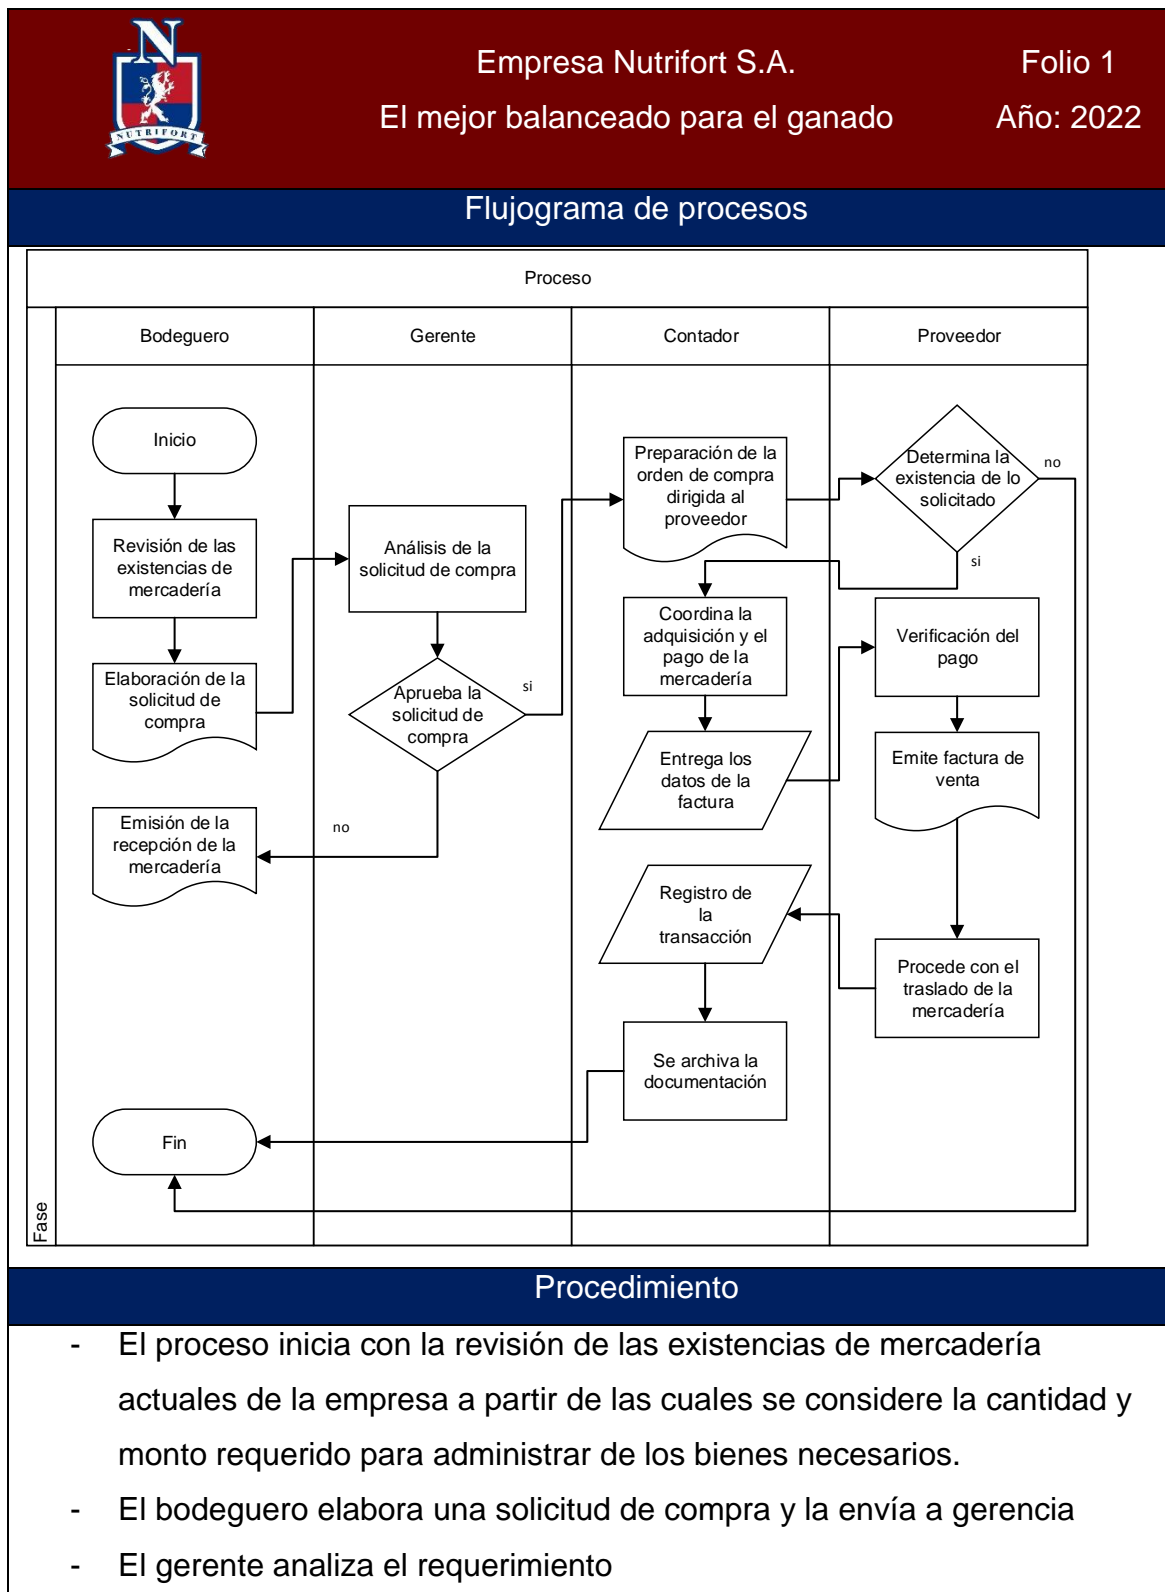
N
NUTRIFORT

Empresa Nutrifort S.A.
El mejor balanceado para el ganado

Folio 1
Año: 2022

Flujograma de procesos

Proceso

| Bodeguero | Gerente | Contador | Proveedor |
|---|---|---|---|

Inicio

Revisión de las existencias de mercadería

Elaboración de la solicitud de compra

Análisis de la solicitud de compra

Aprueba la solicitud de compra

si

no

Emisión de la recepción de la mercadería

Preparación de la orden de compra dirigida al proveedor

Determina la existencia de lo solicitado

no

si

Coordina la adquisición y el pago de la mercadería

Verificación del pago

Entrega los datos de la factura

Emite factura de venta

Registro de la transacción

Procede con el traslado de la mercadería

Se archiva la documentación

Fin

Fase

Procedimiento

- El proceso inicia con la revisión de las existencias de mercadería actuales de la empresa a partir de las cuales se considere la cantidad y monto requerido para administrar de los bienes necesarios.
- El bodeguero elabora una solicitud de compra y la envía a gerencia
- El gerente analiza el requerimiento